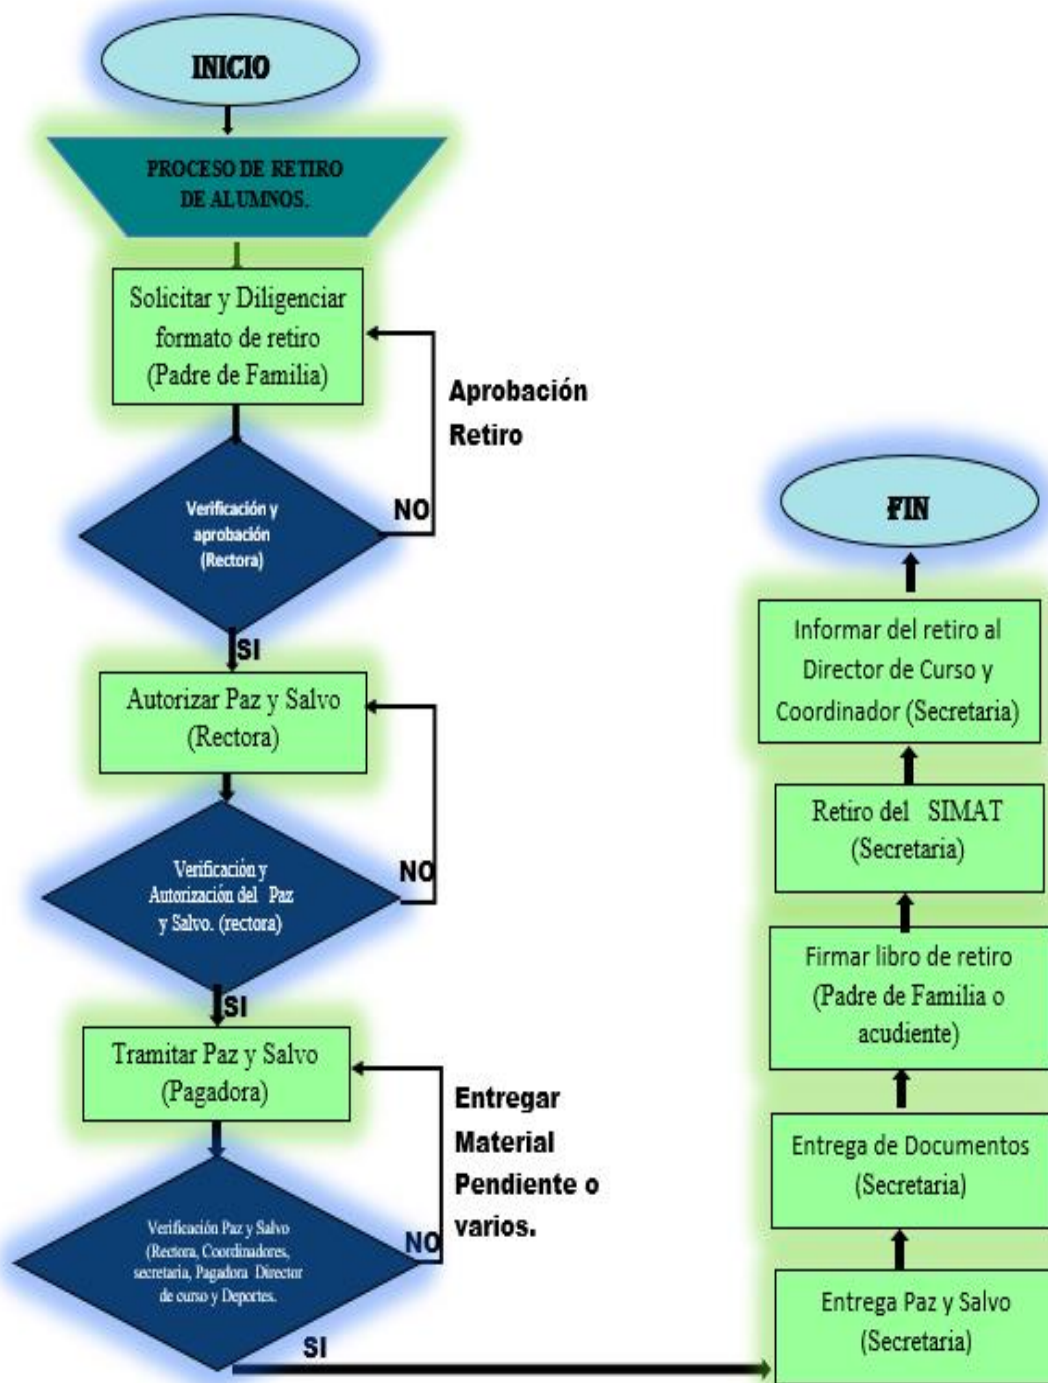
INICIO

PROCESO DE RETIRO DE ALUMNOS.

Solicitar y Diligenciar formato de retiro (Padre de Familia)

Aprobación Retiro

Verificación y aprobación (Rectora)

NO

SI

Autorizar Paz y Salvo (Rectora)

Verificación y Autorización del Paz y Salvo. (rectora)

NO

SI

Tramitar Paz y Salvo (Pagadora)

Entregar Material Pendiente o varios.

Verificación Paz y Salvo (Rectora, Coordinadores, secretaria, Pagadora Director de curso y Deportes.

NO

SI

Entrega Paz y Salvo (Secretaria)

Entrega de Documentos (Secretaria)

Firmar libro de retiro (Padre de Familia o acudiente)

Retiro del SIMAT (Secretaria)

Informar del retiro al Director de Curso y Coordinador (Secretaria)

FIN